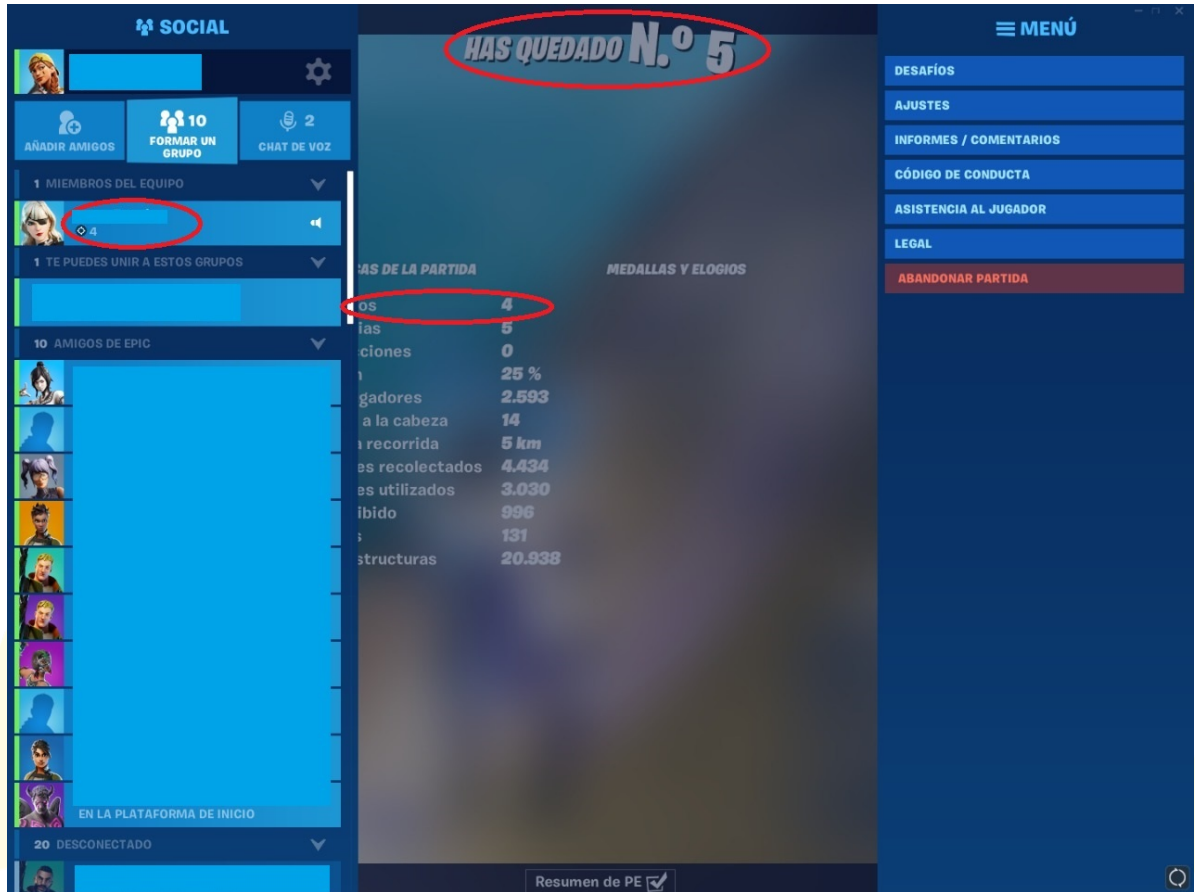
SOCIAL

AÑADIR AMIGOS
10
FORMAR UN GRUPO
2
CHAT DE VOZ

1 MIEMBROS DEL EQUIPO
4

1 TE PUEDES UNIR A ESTOS GRUPOS

10 AMIGOS DE EPIC

EN LA PLATAFORMA DE INICIO

20 DESCONECTADO

HAS QUEDADO N.º 5

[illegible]AS DE LA PARTIDA

MEDALLAS Y ELOGIOS

| | |
|---|---|
| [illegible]os | 4 |
| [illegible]ias | 5 |
| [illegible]ciones | 0 |
| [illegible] | 25 % |
| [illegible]gadores | 2.593 |
| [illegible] a la cabeza | 14 |
| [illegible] recorrida | 5 km |
| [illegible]es recolectados | 4.434 |
| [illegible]es utilizados | 3.030 |
| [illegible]ibido | 996 |
| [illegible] | 131 |
| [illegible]structuras | 20.938 |

Resumen de PE

MENÚ
DESAFÍOS
AJUSTES
INFORMES / COMENTARIOS
CÓDIGO DE CONDUCTA
ASISTENCIA AL JUGADOR
LEGAL
ABANDONAR PARTIDA